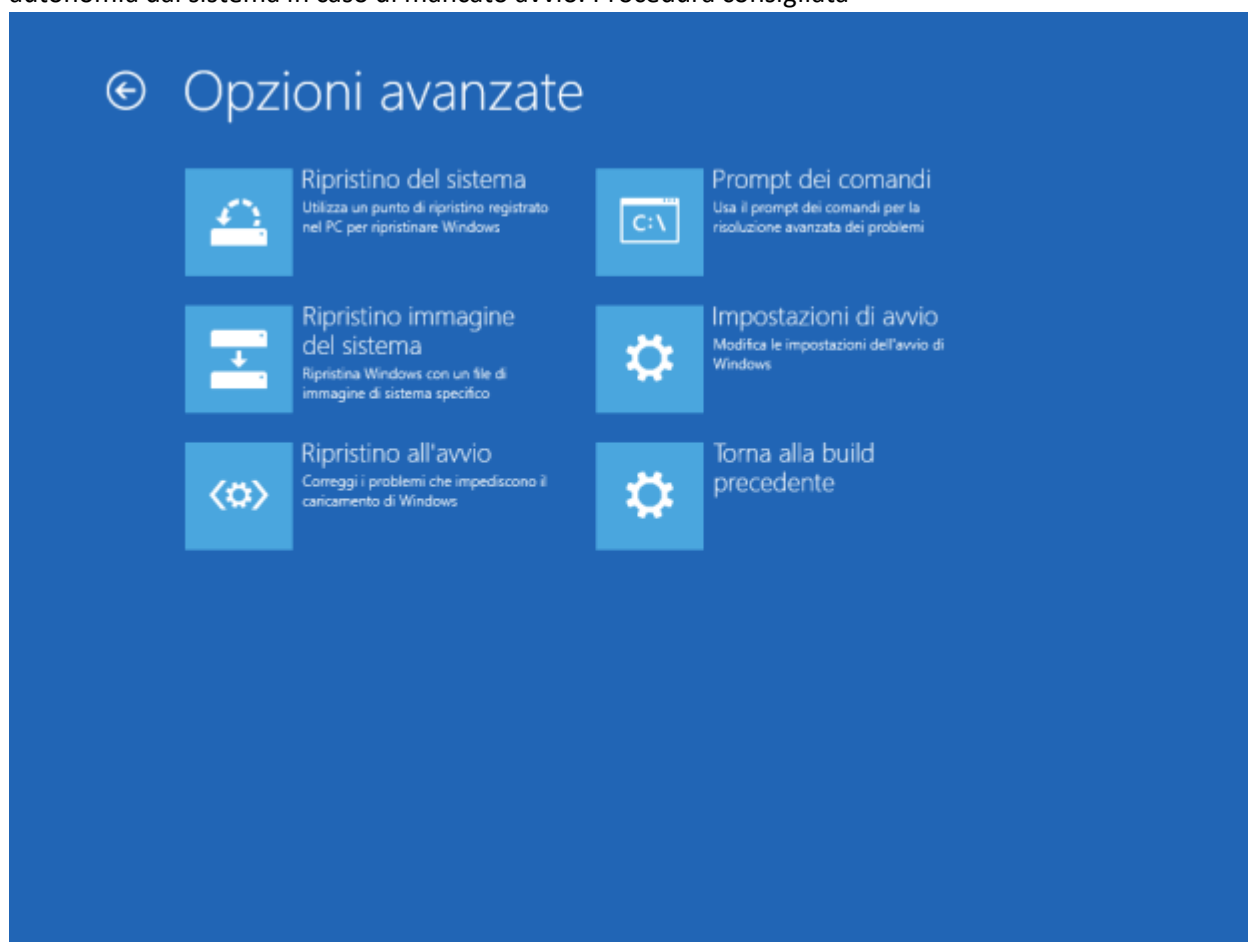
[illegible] dal sistema in caso di mancato avvio. Procedura consigliata

Opzioni avanzate

Ripristino del sistema
Utilizza un punto di ripristino registrato nel PC per ripristinare Windows

Ripristino immagine del sistema
Ripristina Windows con un file di immagine di sistema specifico

Ripristino all'avvio
Correggi i problemi che impediscono il caricamento di Windows

C:\

Prompt dei comandi
Usa il prompt dei comandi per la risoluzione avanzata dei problemi

Impostazioni di avvio
Modifica le impostazioni dell'avvio di Windows

Torna alla build precedente